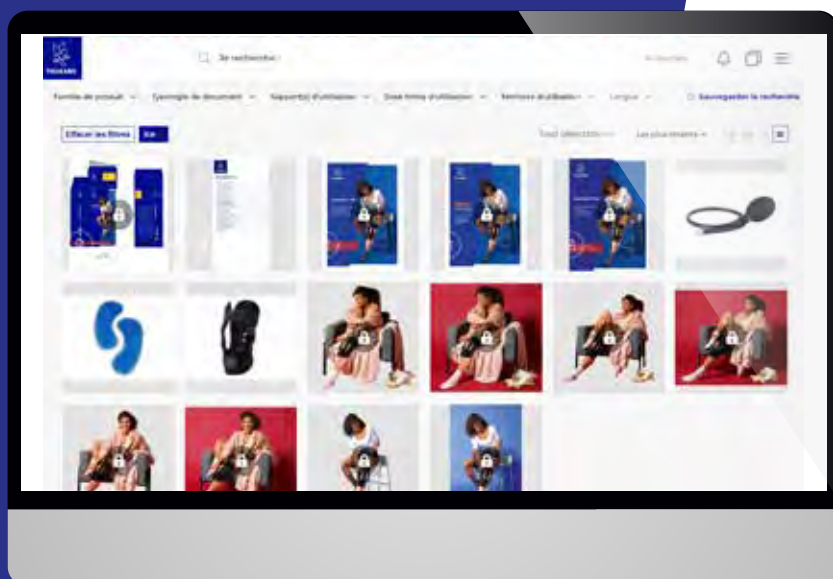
THUASNE

Je recherche

Famille de produit | Typologie de document | Support(s) d'utilisation | Date limite d'utilisation | Territoire d'utilisation | Langue | Sauvegarder la recherche

Effacer les filtres | Edit

Tout sélectionner | Les plus récents